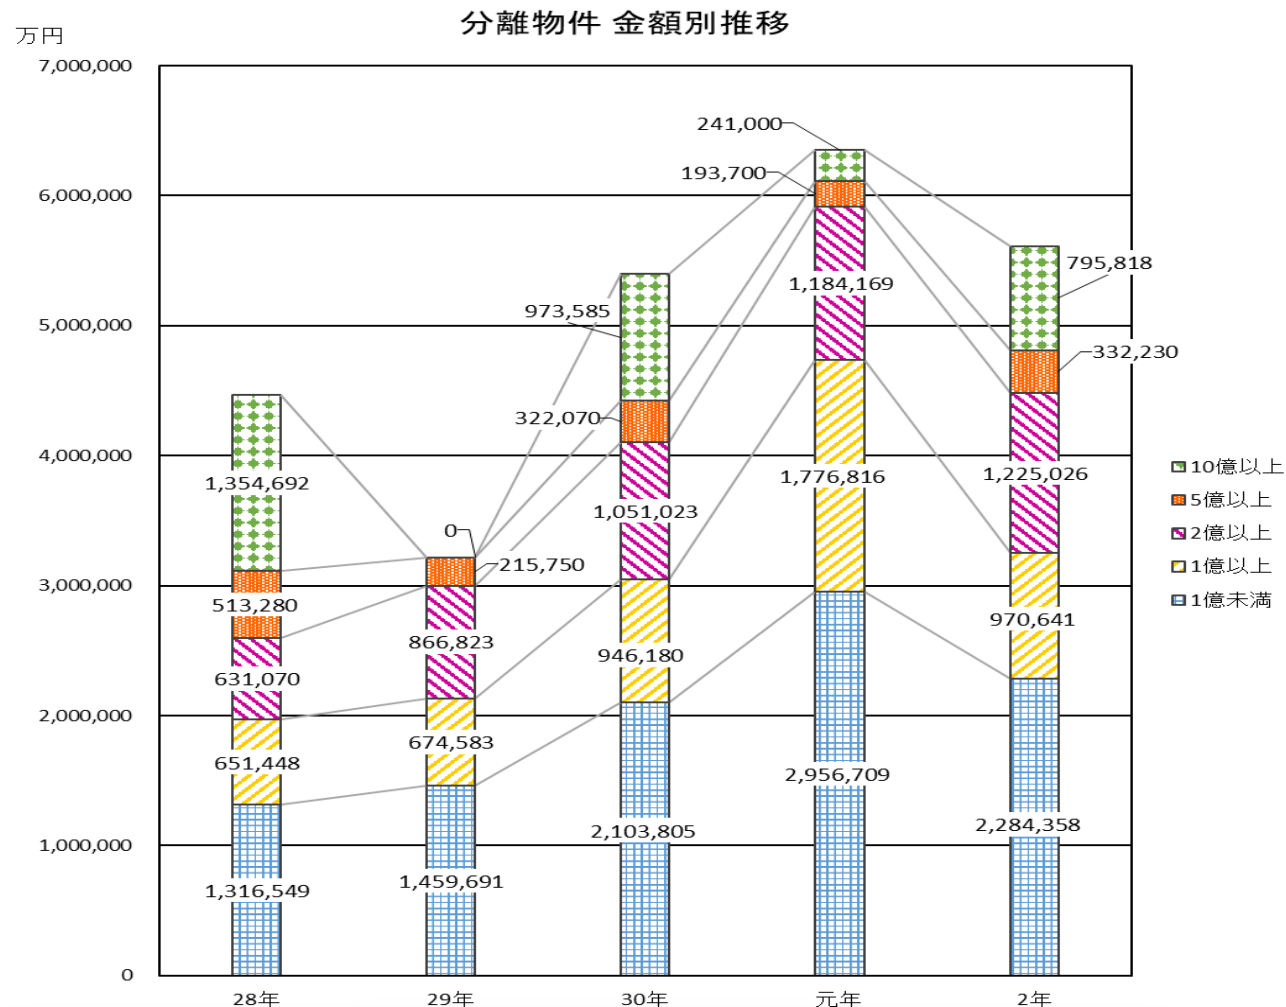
分離物件 金額別推移

万円

7,000,000
6,000,000
5,000,000
4,000,000
3,000,000
2,000,000
1,000,000
0

| | 28年 | 29年 | 30年 | 元年 | 2年 |
|---|---|---|---|---|---|
| 10億以上 | 1,354,692 | 0 | 973,585 | 241,000 | 795,818 |
| 5億以上 | 513,280 | 215,750 | 322,070 | 193,700 | 332,230 |
| 2億以上 | 631,070 | 866,823 | 1,051,023 | 1,184,169 | 1,225,026 |
| 1億以上 | 651,448 | 674,583 | 946,180 | 1,776,816 | 970,641 |
| 1億未満 | 1,316,549 | 1,459,691 | 2,103,805 | 2,956,709 | 2,284,358 |

10億以上
5億以上
2億以上
1億以上
1億未満